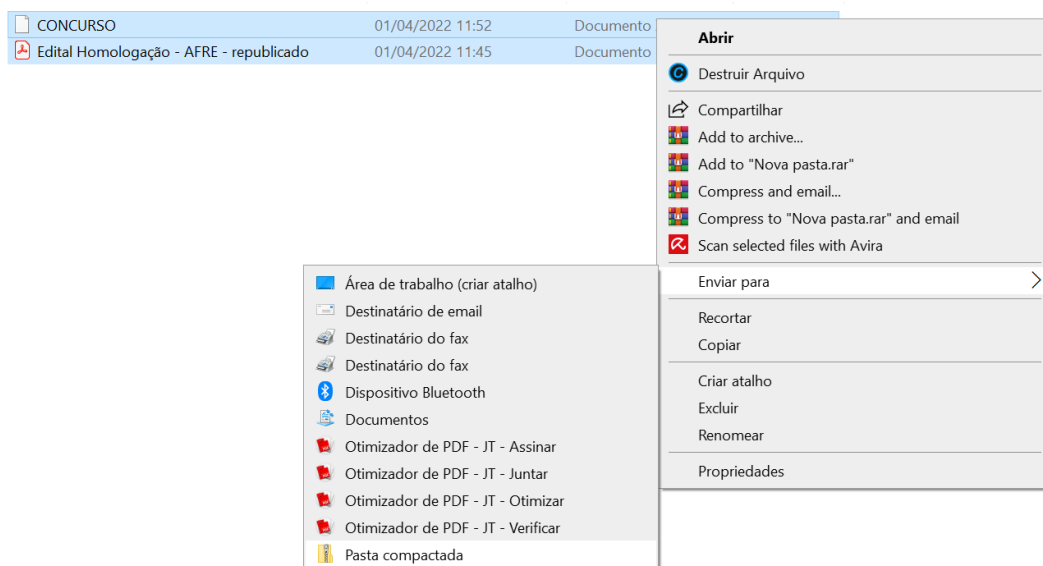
CONCURSO 01/04/2022 11:52 Documento
Edital Homologação - AFRE - republicado 01/04/2022 11:45 Documento

Abrir
Destruir Arquivo
Compartilhar
Add to archive...
Add to "Nova pasta.rar"
Compress and email...
Compress to "Nova pasta.rar" and email
Scan selected files with Avira
Enviar para
Recortar
Copiar
Criar atalho
Excluir
Renomear
Propriedades

Área de trabalho (criar atalho)
Destinatário de email
Destinatário do fax
Destinatário do fax
Dispositivo Bluetooth
Documentos
Otimizador de PDF - JT - Assinar
Otimizador de PDF - JT - Juntar
Otimizador de PDF - JT - Otimizar
Otimizador de PDF - JT - Verificar
Pasta compactada